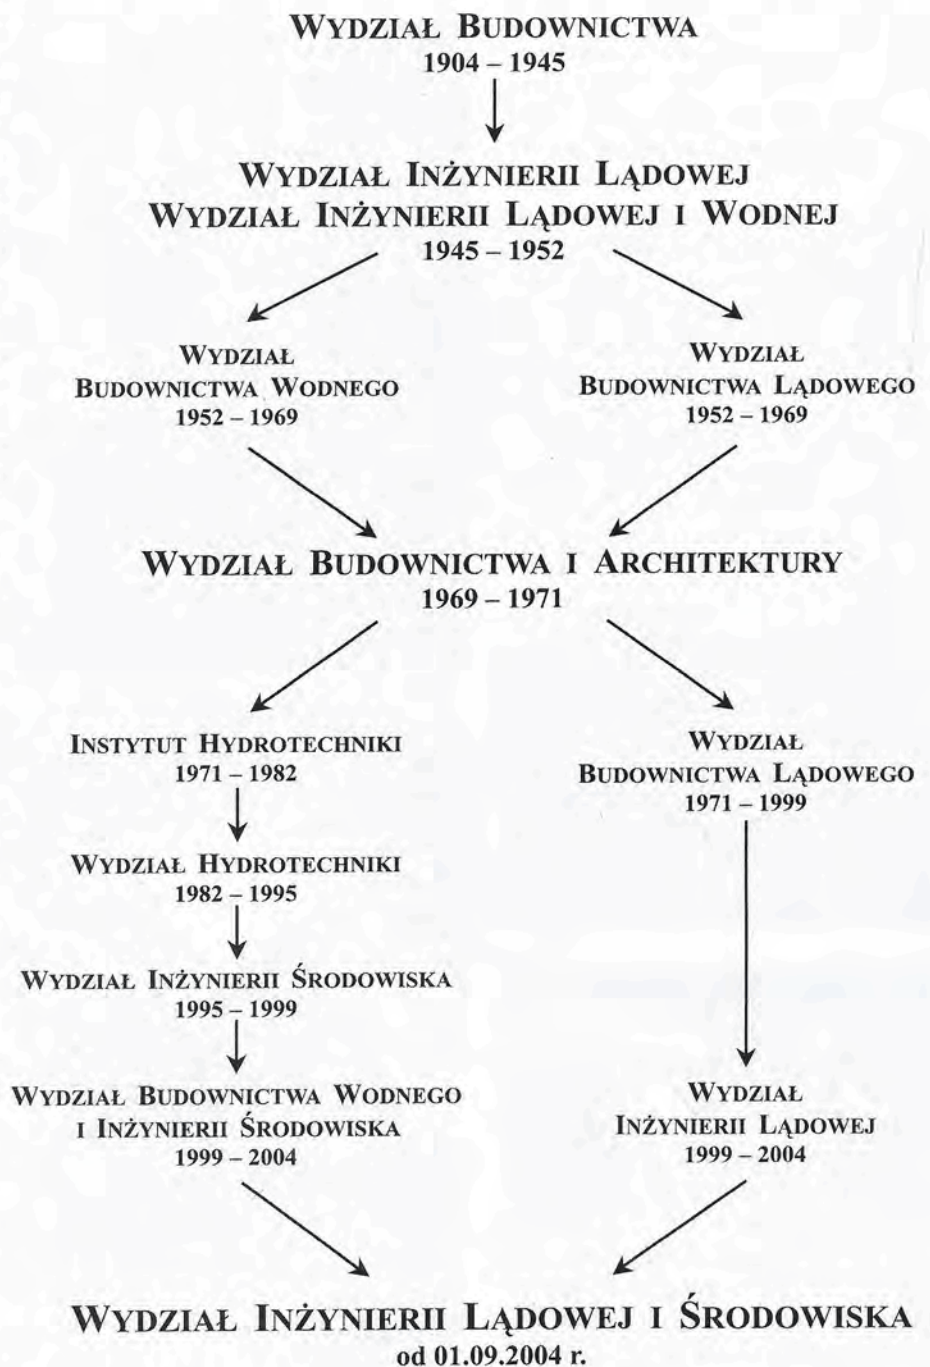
WYDZIAŁ BUDOWNICTWA
1904 – 1945

WYDZIAŁ INŻYNIERII LĄDOWEJ
WYDZIAŁ INŻYNIERII LĄDOWEJ I WODNEJ
1945 – 1952

WYDZIAŁ
BUDOWNICTWA WODNEGO
1952 – 1969

WYDZIAŁ
BUDOWNICTWA LĄDOWEGO
1952 – 1969

WYDZIAŁ BUDOWNICTWA I ARCHITEKTURY
1969 – 1971

INSTYTUT HYDROTECHNIKI
1971 – 1982

WYDZIAŁ HYDROTECHNIKI
1982 – 1995

WYDZIAŁ INŻYNIERII ŚRODOWISKA
1995 – 1999

WYDZIAŁ BUDOWNICTWA WODNEGO
I INŻYNIERII ŚRODOWISKA
1999 – 2004

WYDZIAŁ
BUDOWNICTWA LĄDOWEGO
1971 – 1999

WYDZIAŁ
INŻYNIERII LĄDOWEJ
1999 – 2004

WYDZIAŁ INŻYNIERII LĄDOWEJ I ŚRODOWISKA
od 01.09.2004 r.